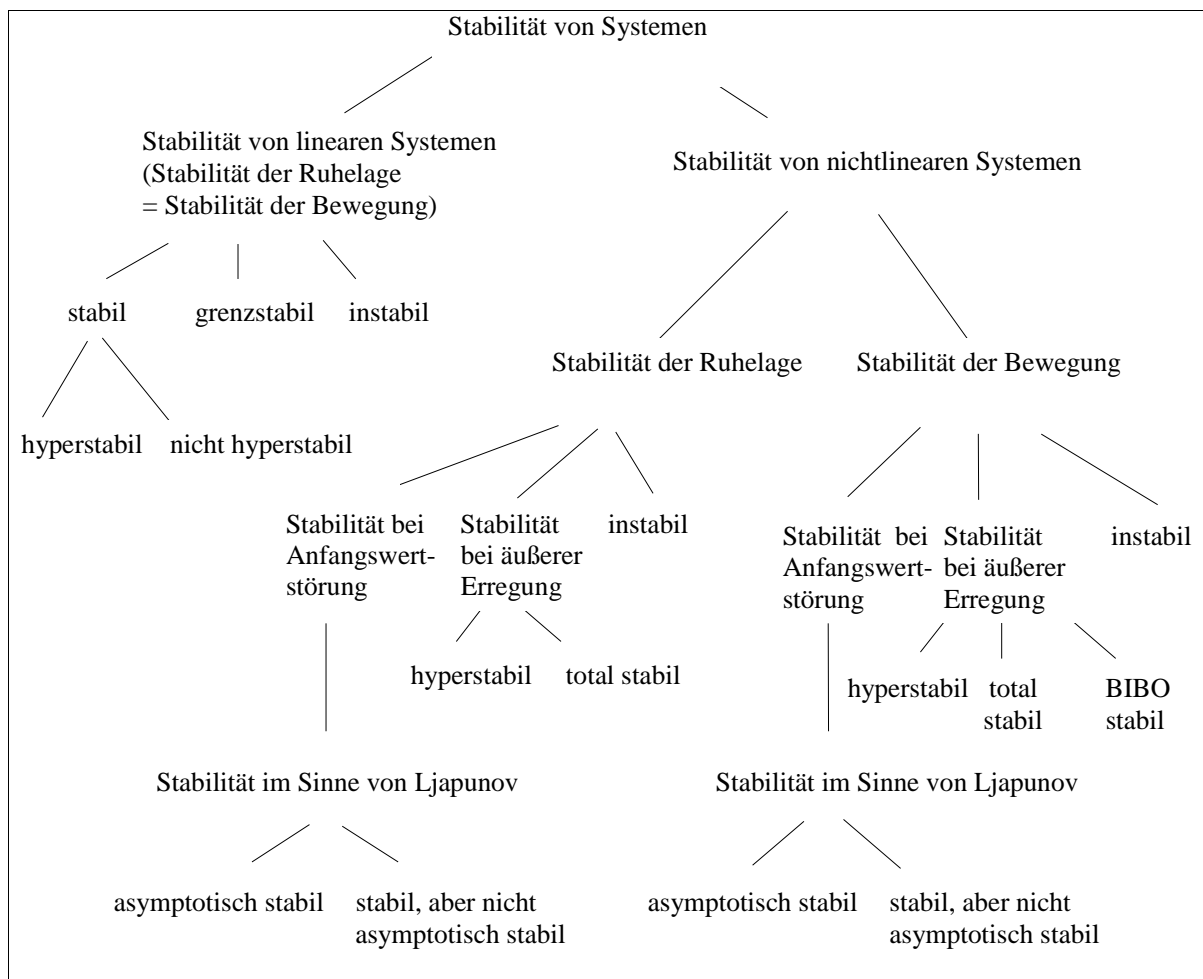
Stabilität von Systemen

Stabilität von linearen Systemen
(Stabilität der Ruhelage
= Stabilität der Bewegung)

Stabilität von nichtlinearen Systemen

stabil

grenzstabil

instabil

hyperstabil

nicht hyperstabil

Stabilität der Ruhelage

Stabilität der Bewegung

Stabilität bei Anfangswertstörung

Stabilität bei äußerer Erregung

instabil

hyperstabil

total stabil

Stabilität im Sinne von Ljapunov

asymptotisch stabil

stabil, aber nicht asymptotisch stabil

Stabilität bei Anfangswertstörung

Stabilität bei äußerer Erregung

instabil

hyperstabil

total stabil

BIBO stabil

Stabilität im Sinne von Ljapunov

asymptotisch stabil

stabil, aber nicht asymptotisch stabil